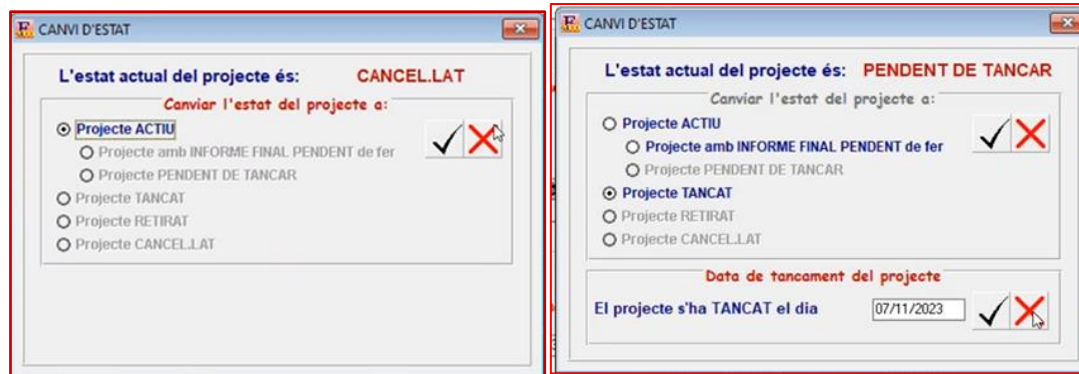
CANVI D'ESTAT

L'estat actual del projecte és: CANCEL.LAT

Canviar l'estat del projecte a:

Projecte ACTIU

Projecte amb INFORME FINAL PENDENT de fer

Projecte PENDENT DE TANCAR

Projecte TANCAT

Projecte RETIRAT

Projecte CANCEL.LAT

CANVI D'ESTAT

L'estat actual del projecte és: PENDENT DE TANCAR

Canviar l'estat del projecte a:

Projecte ACTIU

Projecte amb INFORME FINAL PENDENT de fer

Projecte PENDENT DE TANCAR

Projecte TANCAT

Projecte RETIRAT

Projecte CANCEL.LAT

Data de tancament del projecte

El projecte s'ha TANCAT el dia 07/11/2023